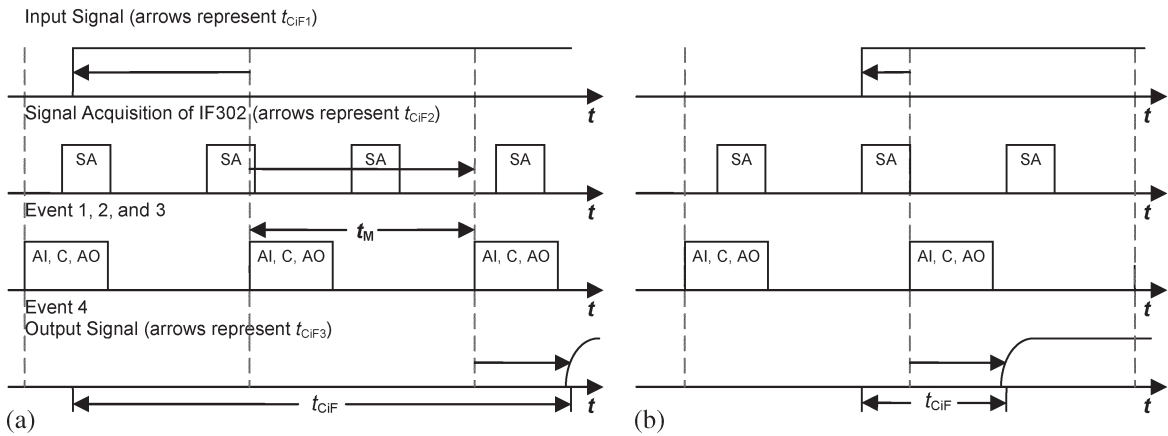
Input Signal (arrows represent $t_{CiF1}$)

$t$

Signal Acquisition of IF302 (arrows represent $t_{CiF2}$)

SA SA SA SA

$t$

Event 1, 2, and 3

$t_M$

AI, C, AO AI, C, AO AI, C, AO

$t$

Event 4
Output Signal (arrows represent $t_{CiF3}$)

$t$

$t_{CiF}$

(a)

$t$

SA SA SA

$t$

AI, C, AO AI, C, AO

$t$

$t$

$t_{CiF}$

$t$

(b)